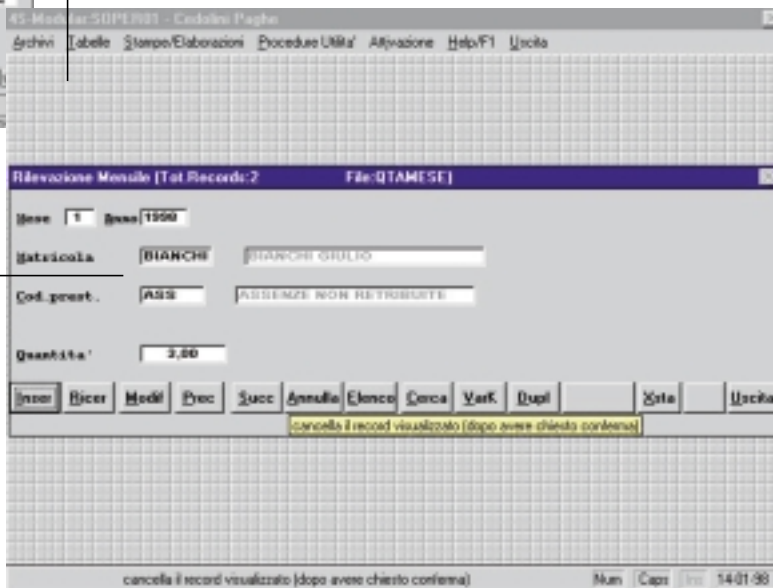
4S-Modular:SUPER01 - Cedolini Paghe

Archivi Tabelle Stampe/Elaborazioni Procedure Utilita' Attivazione Help/F1 Uscita

Rilevazione Mensile (Tot.Records:2 File:QTAMESE)

Mese 1 Anno 1998

Matricola BIANCHI BIANCHI GIULIO

Cod.prest. ASS ASSENZE NON RETRIBUITE

Quantita' 3,00

Inser Ricer Modif Prec Succ Annulla Elenco Cerca VarK Dupl Vista Uscita

cancella il record visualizzato (dopo avere chiesto conferma)

cancella il record visualizzato (dopo avere chiesto conferma) Num Caps Ins 14:01:98